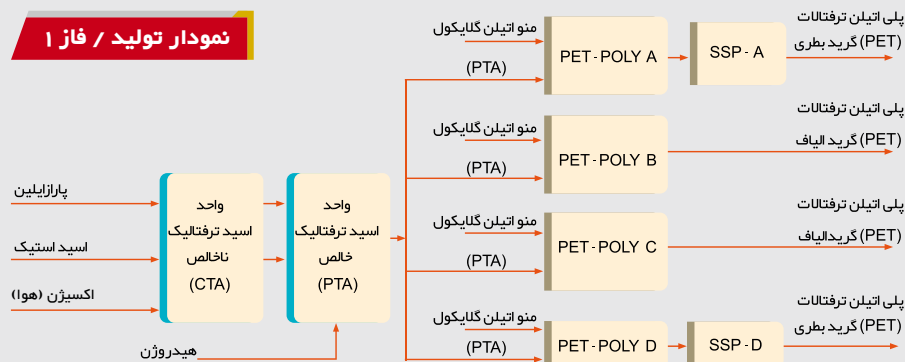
نمودار تولید / فاز ۱

پارازایلین
اسید استیک
اکسیژن (هوا)

واحد
اسید ترفتالیک
ناخالص
(CTA)

هیدروژن

واحد
اسید ترفتالیک
خالص
(PTA)

منو اتیلن گلایکول
(PTA)
PET - POLY A
SSP - A
پلی اتیلن ترفتالات
(PET) گرید بطری

منو اتیلن گلایکول
(PTA)
PET - POLY B
پلی اتیلن ترفتالات
(PET) گرید الیاف

منو اتیلن گلایکول
(PTA)
PET - POLY C
پلی اتیلن ترفتالات
(PET) گریدالیاف

منو اتیلن گلایکول
(PTA)
PET - POLY D
SSP - D
پلی اتیلن ترفتالات
(PET) گرید بطری